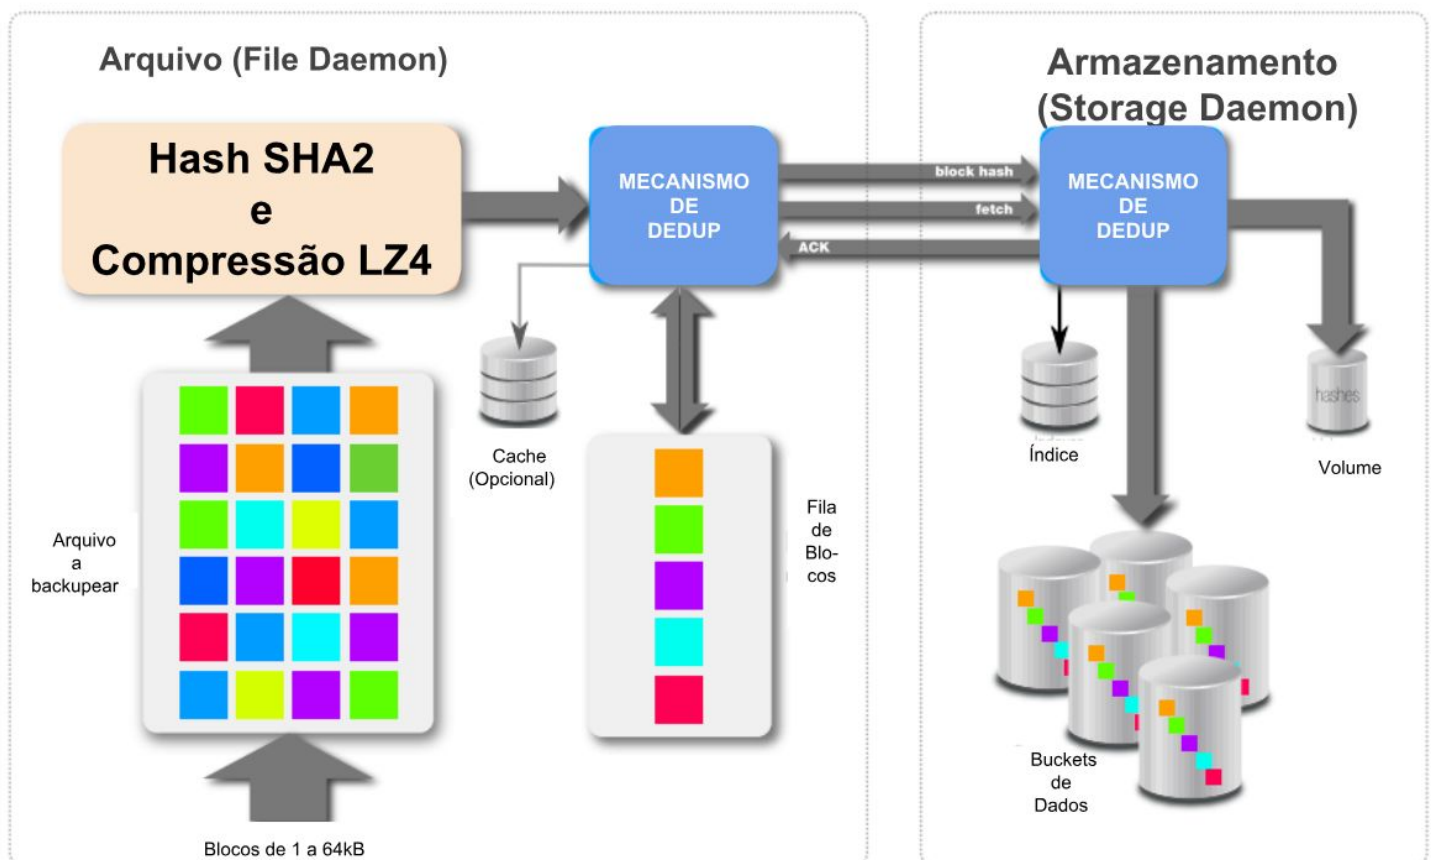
Arquivo (File Daemon)

Hash SHA2
e
Compressão LZ4

MECANISMO DE DEDUP

block hash

fetch

ACK

Armazenamento (Storage Daemon)

MECANISMO DE DEDUP

Cache (Opcional)

Arquivo a backupear

Fila de Blocos

Índice

hashes

Volume

Buckets de Dados

Blocos de 1 a 64kB